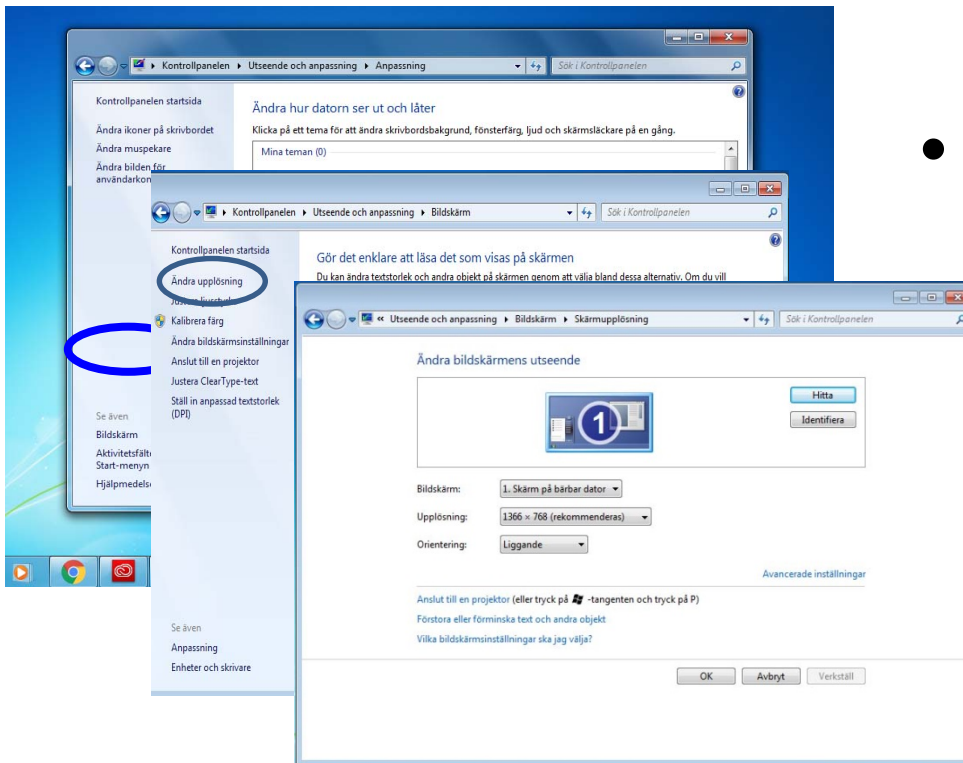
Kontrollpanelen ▸ Utseende och anpassning ▸ Anpassning

Sök i Kontrollpanelen

Kontrollpanelen startsida

Ändra ikoner på skrivbordet

Ändra muspekare

Ändra bilden för användarkon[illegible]

Ändra hur datorn ser ut och låter

Klicka på ett tema för att ändra skrivbordsbakgrund, fönsterfärg, ljud och skärmsläckare på en gång.

Mina teman (0)

Se även

Bildskärm

Aktivitetsfält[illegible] Start-menyn

Hjälpmedels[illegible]

Kontrollpanelen ▸ Utseende och anpassning ▸ Bildskärm

Sök i Kontrollpanelen

Kontrollpanelen startsida

Ändra upplösning

Justera ljusstyrka

Kalibrera färg

Ändra bildskärmsinställningar

Anslut till en projektor

Justera ClearType-text

Ställ in anpassad textstorlek (DPI)

Gör det enklare att läsa det som visas på skärmen

Du kan ändra textstorlek och andra objekt på skärmen genom att välja bland dessa alternativ. Om du vill

Se även

Anpassning

Enheter och skrivare

« Utseende och anpassning ▸ Bildskärm ▸ Skärmupplösning

Sök i Kontrollpanelen

Ändra bildskärmens utseende

Hitta

Identifiera

1

Bildskärm: 1. Skärm på bärbar dator

Upplösning: 1366 × 768 (rekommenderas)

Orientering: Liggande

Avancerade inställningar

Anslut till en projektor (eller tryck på -tangenten och tryck på P)

Förstora eller förminska text och andra objekt

Vilka bildskärmsinställningar ska jag välja?

OK

Avbryt

Verkställ